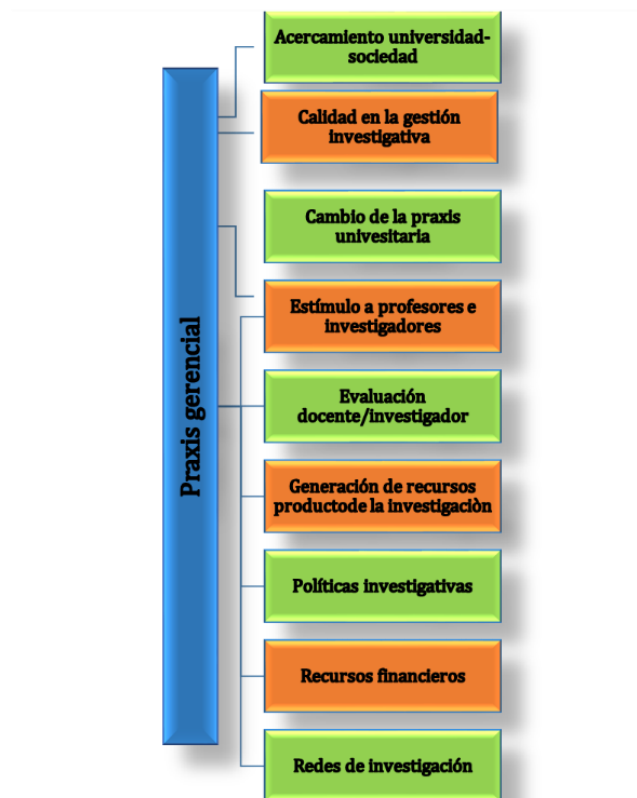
Praxis gerencial

Acercamiento universidad-sociedad

Calidad en la gestión investigativa

Cambio de la praxis univesitaria

Estímulo a profesores e investigadores

Evaluación docente/investigador

Generación de recursos productode la investigaciòn

Políticas investigativas

Recursos financieros

Redes de investigación